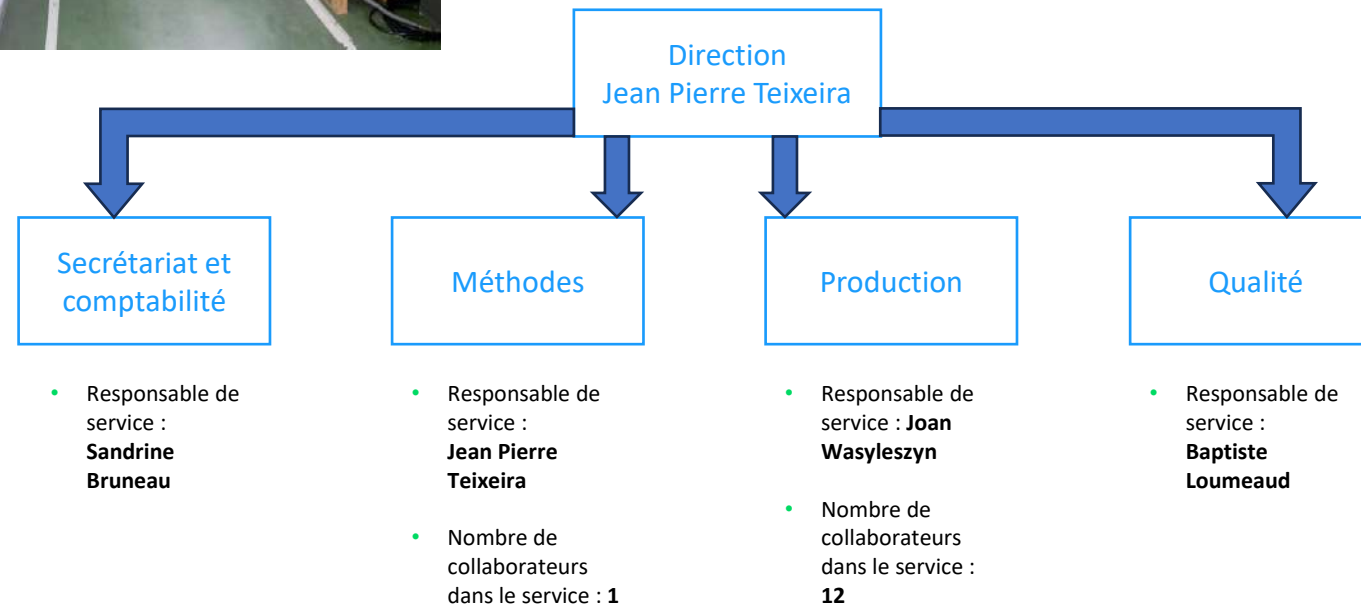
Direction
Jean Pierre Teixeira

Secrétariat et comptabilité

- Responsable de service : **Sandrine Bruneau**

Méthodes

- Responsable de service : **Jean Pierre Teixeira**
- Nombre de collaborateurs dans le service : **1**

Production

- Responsable de service : **Joan Wasyleszyn**
- Nombre de collaborateurs dans le service : **12**

Qualité

- Responsable de service : **Baptiste Loumeaud**